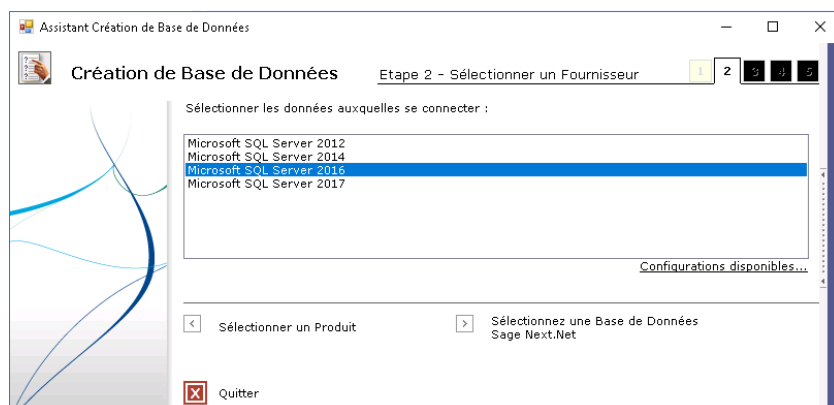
Assistant Création de Base de Données

Création de Base de Données

Etape 2 - Sélectionner un Fournisseur

1 2 3 4 5

Sélectionner les données auxquelles se connecter :

Microsoft SQL Server 2012
Microsoft SQL Server 2014
Microsoft SQL Server 2016
Microsoft SQL Server 2017

Configurations disponibles...

<

Sélectionner un Produit

>

Sélectionnez une Base de Données Sage Next.Net

Quitter